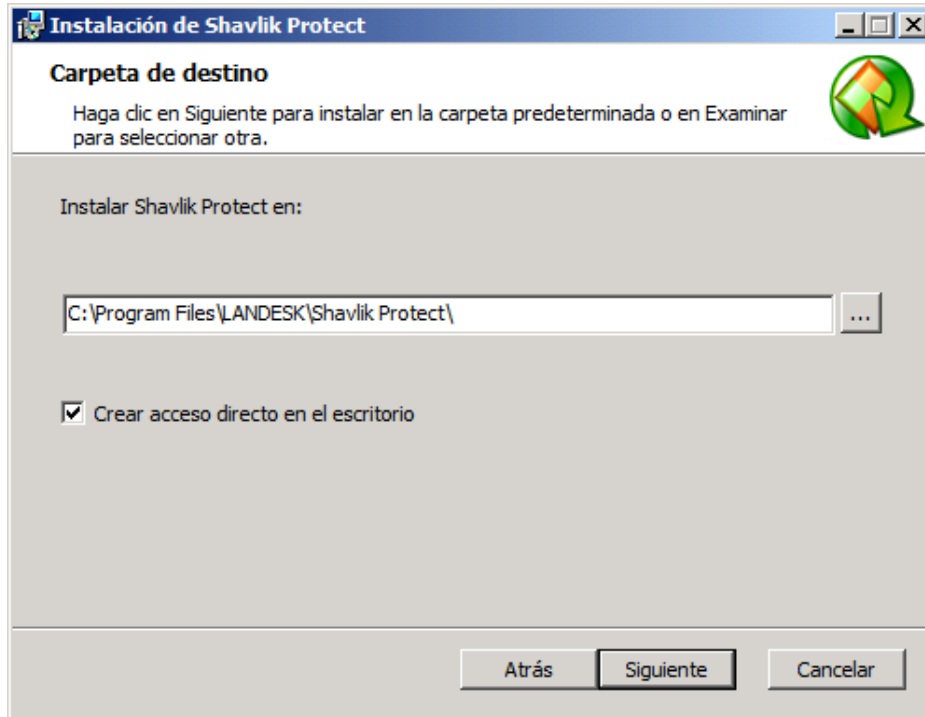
Instalación de Shavlik Protect

Carpeta de destino

Haga clic en Siguiente para instalar en la carpeta predeterminada o en Examinar para seleccionar otra.

Instalar Shavlik Protect en:

C:\Program Files\LANDESK\Shavlik Protect\

...

Crear acceso directo en el escritorio

Atrás

Siguiente

Cancelar